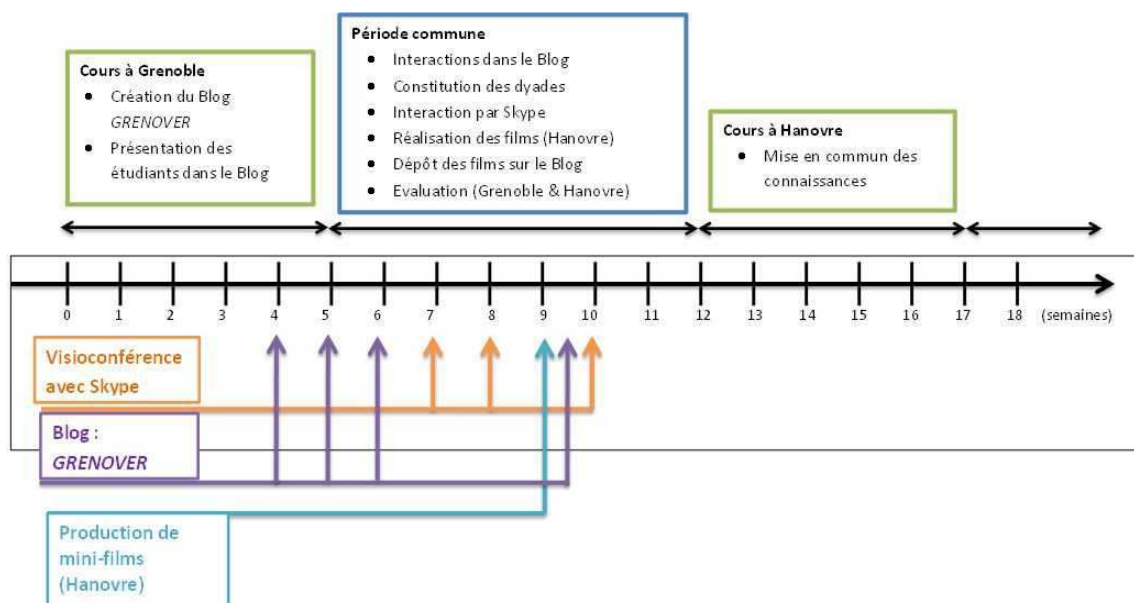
Cours à Grenoble
- Création du Blog *GRENOVER*
- Présentation des étudiants dans le Blog

Période commune
- Interactions dans le Blog
- Constitution des dyades
- Interaction par Skype
- Réalisation des films (Hanovre)
- Dépôt des films sur le Blog
- Evaluation (Grenoble & Hanovre)

Cours à Hanovre
- Mise en commun des connaissances

0 1 2 3 4 5 6 7 8 9 10 11 12 13 14 15 16 17 18 (semaines)

Visioconférence avec Skype

Blog : *GRENOVER*

Production de mini-films (Hanovre)